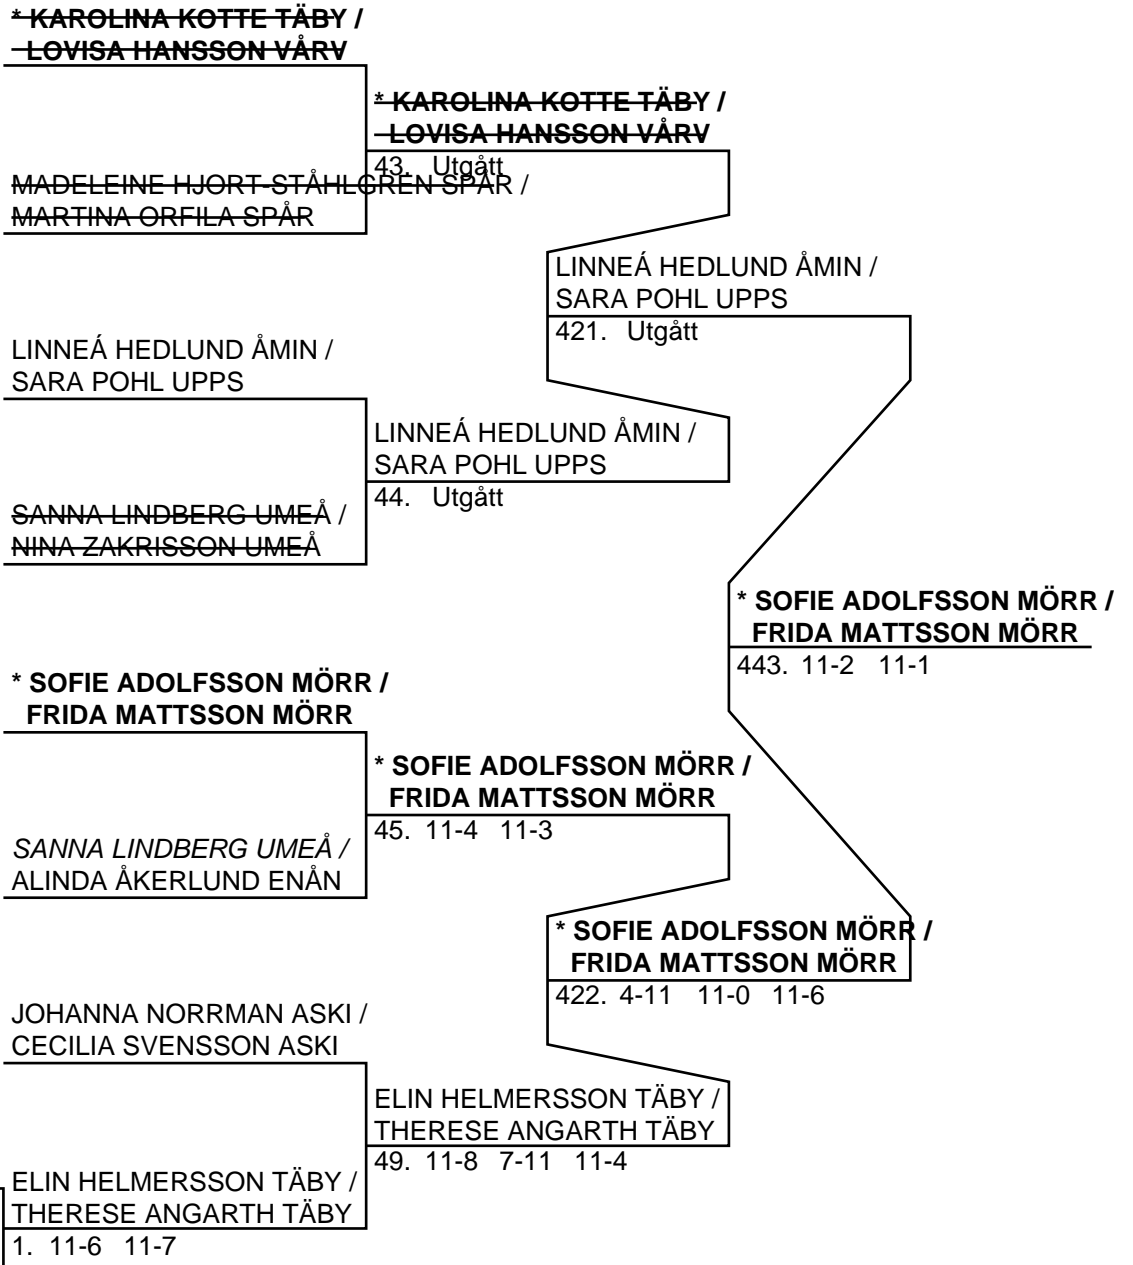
* KAROLINA KOTTE TÄBY / LOVISA HANSSON VÅRV

* KAROLINA KOTTE TÄBY / LOVISA HANSSON VÅRV
43. Utgått

MADELEINE HJORT-STÅHLGREN SPÅR / MARTINA ORFILA SPÅR

LINNEÁ HEDLUND ÅMIN / SARA POHL UPPS
421. Utgått

LINNEÁ HEDLUND ÅMIN / SARA POHL UPPS

LINNEÁ HEDLUND ÅMIN / SARA POHL UPPS
44. Utgått

SANNA LINDBERG UMEÅ / NINA ZAKRISSON UMEÅ

* SOFIE ADOLFSSON MÖRR / FRIDA MATTSSON MÖRR
443. 11-2 11-1

* SOFIE ADOLFSSON MÖRR / FRIDA MATTSSON MÖRR

* SOFIE ADOLFSSON MÖRR / FRIDA MATTSSON MÖRR
45. 11-4 11-3

SANNA LINDBERG UMEÅ / ALINDA ÅKERLUND ENÅN

* SOFIE ADOLFSSON MÖRR / FRIDA MATTSSON MÖRR
422. 4-11 11-0 11-6

JOHANNA NORRMAN ASKI / CECILIA SVENSSON ASKI

ELIN HELMERSSON TÄBY / THERESE ANGARTH TÄBY
49. 11-8 7-11 11-4

ELIN HELMERSSON TÄBY / THERESE ANGARTH TÄBY
1. 11-6 11-7